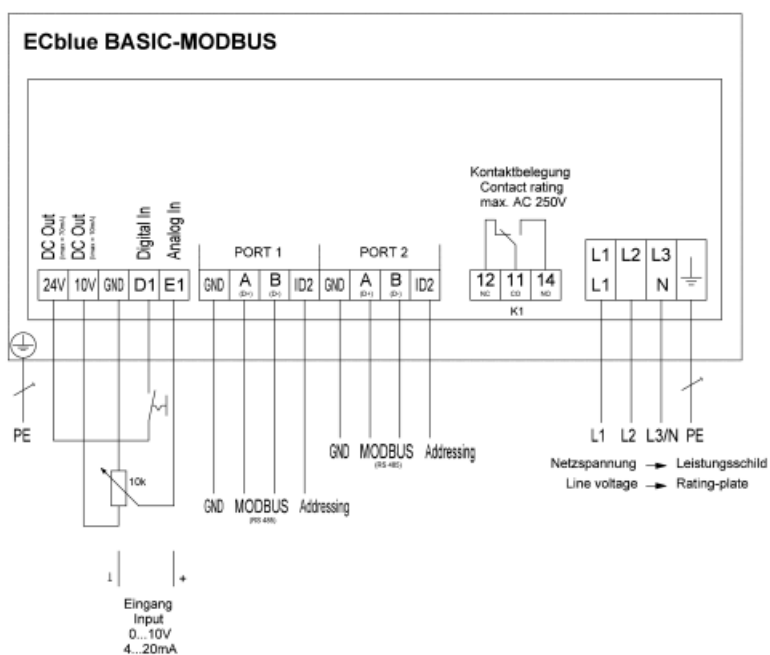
ECblue BASIC-MODBUS

DC Out (max = 70mA)
DC Out (max = 10mA)
Digital In
Analog In

24V 10V GND D1 E1

PORT 1
GND A (D+) B (D-) ID2

PORT 2
GND A (D+) B (D-) ID2

Kontaktbelegung
Contact rating
max. AC 250V

12 NC 11 CO 14 NO
K1

L1 L2 L3
L1 N

PE

10k

GND MODBUS (RS 485) Addressing

GND MODBUS (RS 485) Addressing

L1 L2 L3/N PE
Netzspannung → Leistungsschild
Line voltage → Rating-plate

⊥ +

Eingang
Input
0...10V
4...20mA